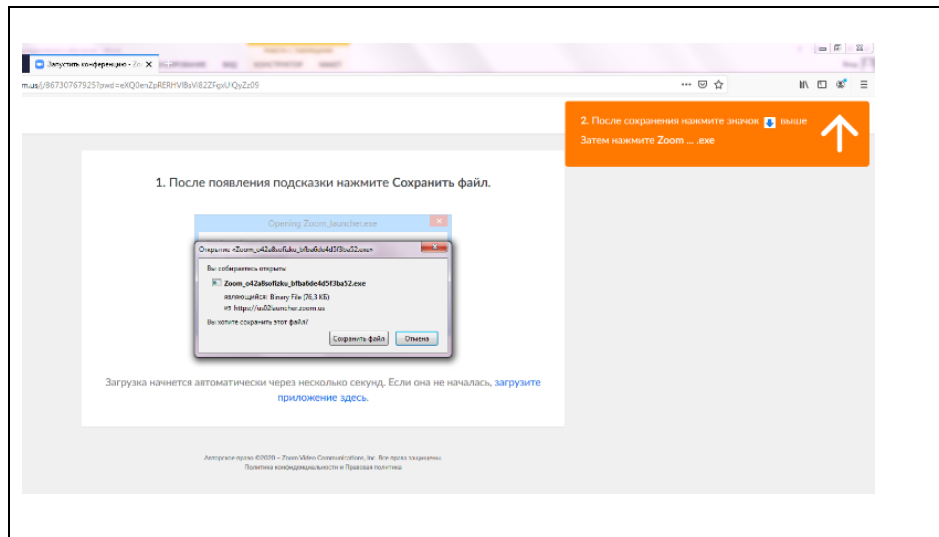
Запустить конференцию - Zo ×

m.us/j/86730767925?pwd=eXQ0enZpRERHVlBsVl82ZFgxUlQyZz09

2. После сохранения нажмите значок выше
Затем нажмите Zoom ... .exe

1. После появления подсказки нажмите Сохранить файл.

Opening Zoom_launcher.exe

Открытие «Zoom_o42a8sofizku_bfba6de4d5f3ba52.exe»

Вы собираетесь открыть:

Zoom_o42a8sofizku_bfba6de4d5f3ba52.exe

являющийся: Binary File (76,3 КБ)

из https://us02launcher.zoom.us

Вы хотите сохранить этот файл?

Сохранить файл

Отмена

Загрузка начнется автоматически через несколько секунд. Если она не началась, загрузите приложение здесь.

Авторское право ©2020 – Zoom Video Communications, Inc. Все права защищены.
Политика конфиденциальности и Правовая политика.